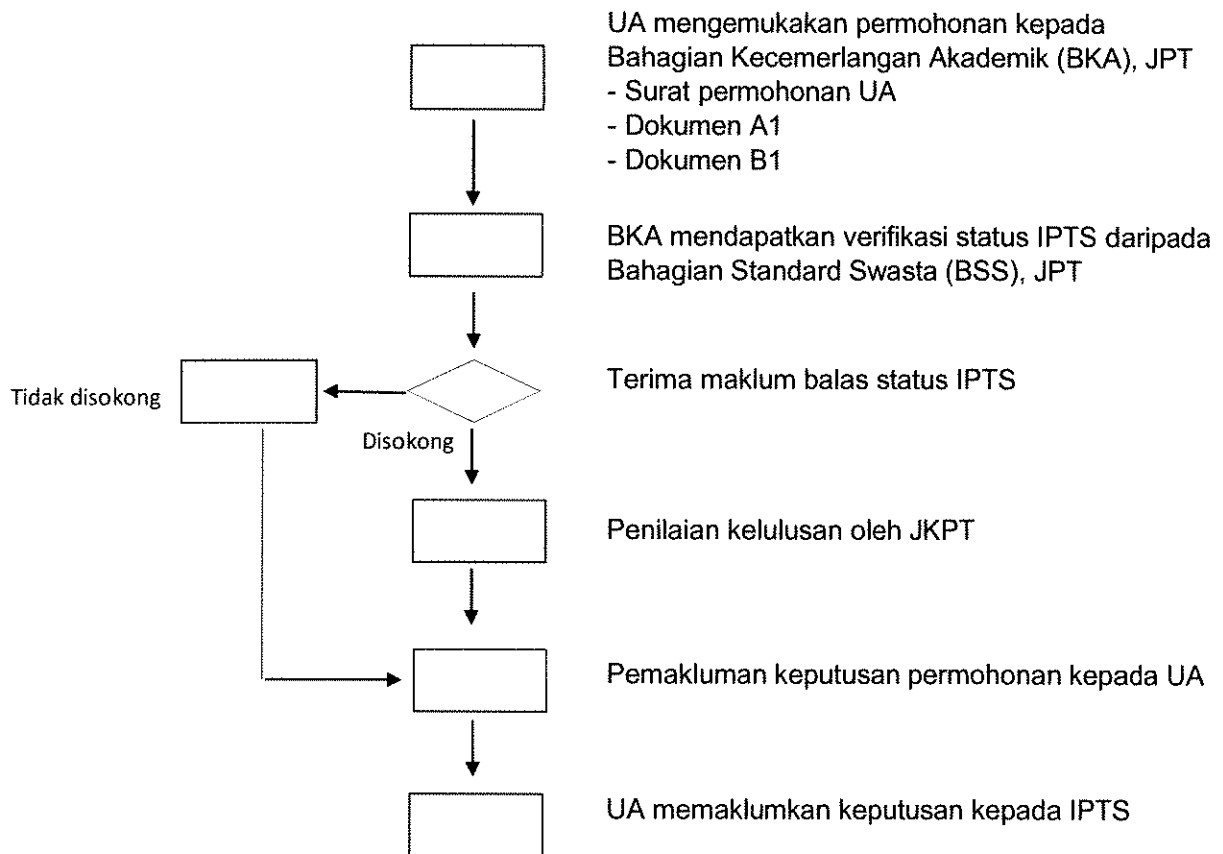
UA mengemukakan permohonan kepada Bahagian Kecemerlangan Akademik (BKA), JPT
- Surat permohonan UA
- Dokumen A1
- Dokumen B1

BKA mendapatkan verifikasi status IPTS daripada Bahagian Standard Swasta (BSS), JPT

Tidak disokong

Terima maklum balas status IPTS

Disokong

Penilaian kelulusan oleh JKPT

Pemakluman keputusan permohonan kepada UA

UA memaklumkan keputusan kepada IPTS